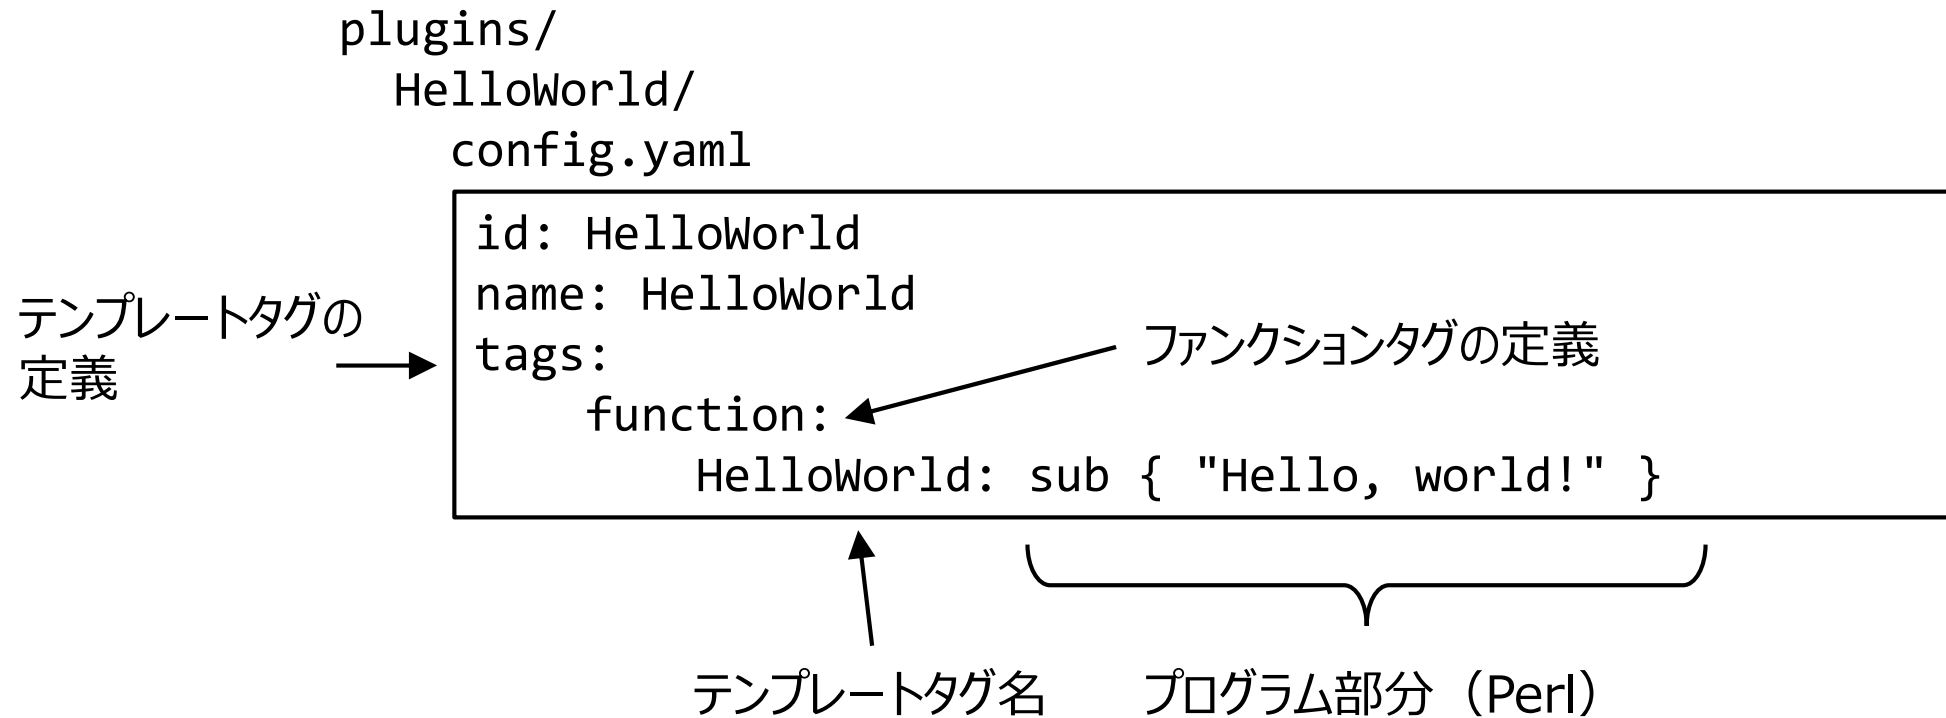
plugins/
  HelloWorld/
    config.yaml

id: HelloWorld
name: HelloWorld
tags:
    function:
        HelloWorld: sub { "Hello, world!" }

テンプレートタグの定義

ファンクションタグの定義

テンプレートタグ名

プログラム部分（Perl）